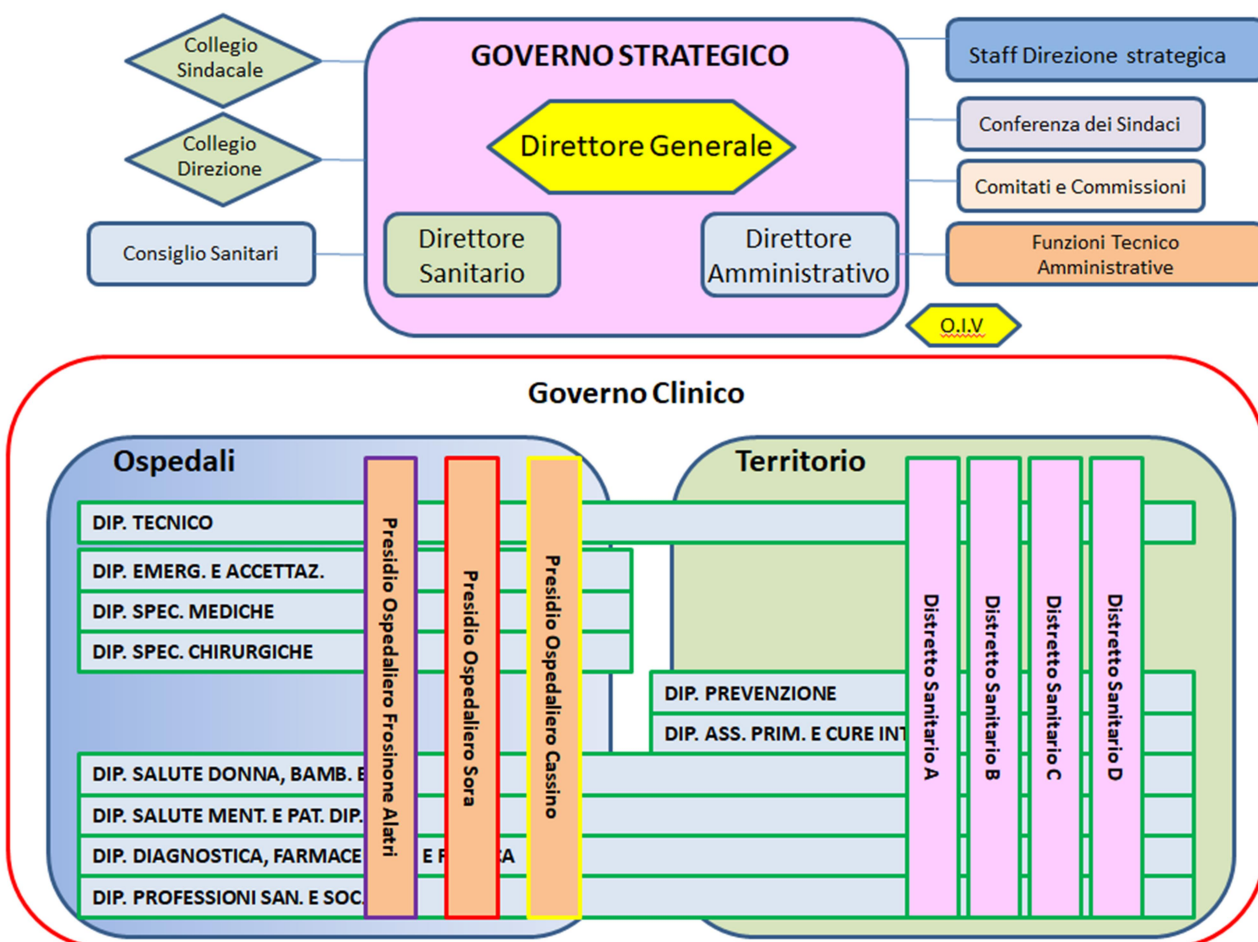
GOVERNO STRATEGICO

Collegio Sindacale

Collegio Direzione

Consiglio Sanitari

Direttore Generale

Direttore Sanitario

Direttore Amministrativo

Staff Direzione strategica

Conferenza dei Sindaci

Comitati e Commissioni

Funzioni Tecnico Amministrative

O.I.V

Governo Clinico

Ospedali

Territorio

DIP. TECNICO

DIP. EMERG. E ACCETTAZ.

DIP. SPEC. MEDICHE

DIP. SPEC. CHIRURGICHE

DIP. PREVENZIONE

DIP. ASS. PRIM. E CURE INT

DIP. SALUTE DONNA, BAMB. E

DIP. SALUTE MENT. E PAT. DIP.

DIP. DIAGNOSTICA, FARMACE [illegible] E F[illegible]CA

DIP. PROFESSIONI SAN. E SOC.

Presidio Ospedaliero Frosinone Alatri

Presidio Ospedaliero Sora

Presidio Ospedaliero Cassino

Distretto Sanitario A

Distretto Sanitario B

Distretto Sanitario C

Distretto Sanitario D